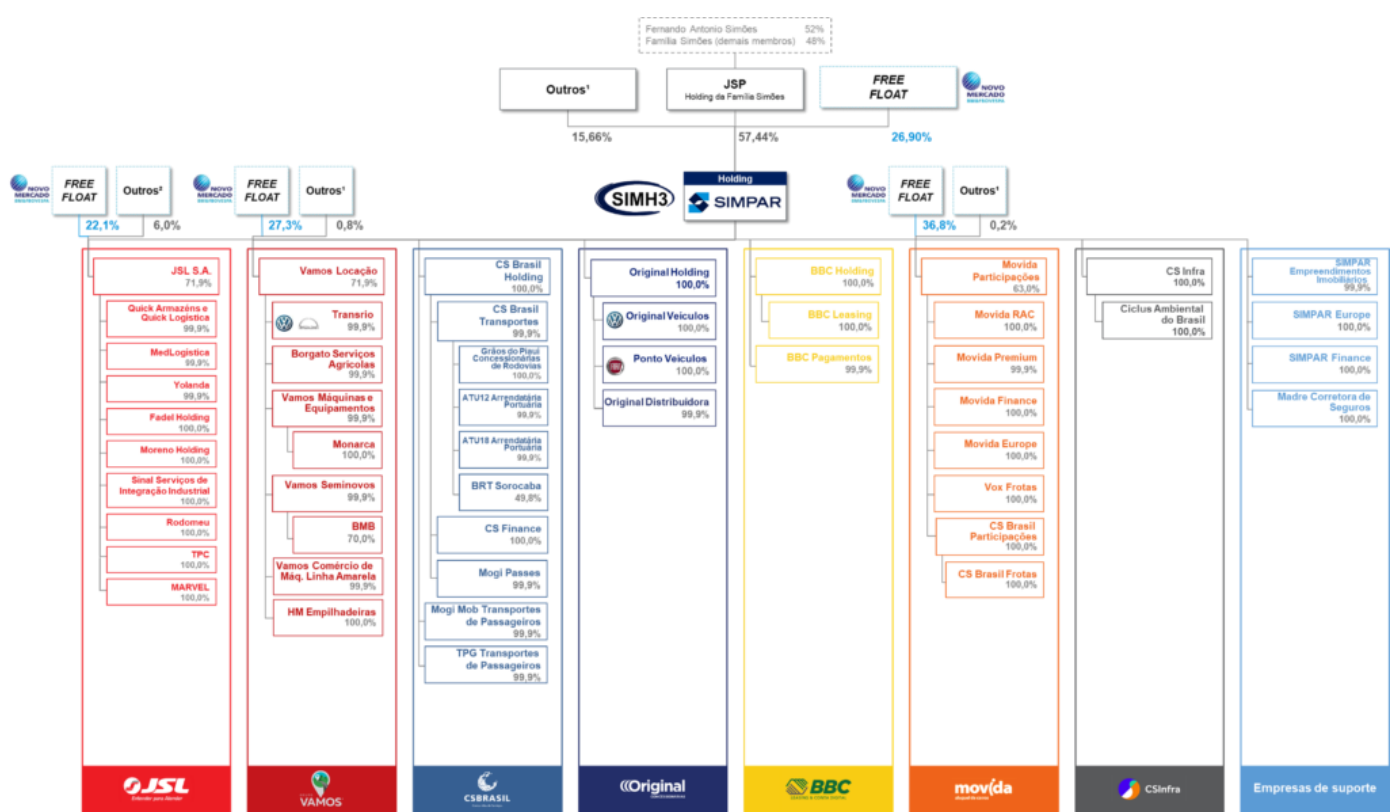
Fernando Antonio Simões 52%
Família Simões (demais membros) 48%

Outros¹

JSP
Holding da Família Simões

FREE FLOAT

NOVO MERCADO

15,66%
57,44%
26,90%

NOVO MERCADO
FREE FLOAT
Outros²
22,1%
6,0%

NOVO MERCADO
FREE FLOAT
Outros¹
27,3%
0,8%

SIMH3
Holding
SIMPAR

NOVO MERCADO
FREE FLOAT
Outros¹
36,8%
0,2%

JSL S.A.
71,9%
Quick Armazéns e Quick Logística
99,9%
MedLogística
99,9%
Yolanda
99,9%
Fadel Holding
100,0%
Moreno Holding
100,0%
Sinal Serviços de Integração Industrial
100,0%
Rodomeu
100,0%
TPC
100,0%
MARVEL
100,0%

Vamos Locação
71,9%
Transrio
99,9%
Borgato Serviços Agrícolas
99,9%
Vamos Máquinas e Equipamentos
99,9%
Monarca
100,0%
Vamos Seminovos
99,9%
BMB
70,0%
Vamos Comércio de Máq. Linha Amarela
99,9%
HM Empilhadeiras
100,0%

CS Brasil Holding
100,0%
CS Brasil Transportes
99,9%
Grãos do Piauí Concessionárias de Rodovias
100,0%
ATU12 Arrendatária Portuária
99,9%
ATU18 Arrendatária Portuária
99,9%
BRT Sorocaba
49,8%
CS Finance
100,0%
Mogi Passes
99,9%
Mogi Mob Transportes de Passageiros
99,9%
TPG Transportes de Passageiros
99,9%

Original Holding
100,0%
Original Veículos
100,0%
Ponto Veículos
100,0%
Original Distribuidora
99,9%

BBC Holding
100,0%
BBC Leasing
100,0%
BBC Pagamentos
99,9%

Movida Participações
63,0%
Movida RAC
100,0%
Movida Premium
99,9%
Movida Finance
100,0%
Movida Europe
100,0%
Vox Frotas
100,0%
CS Brasil Participações
100,0%
CS Brasil Frotas
100,0%

CS Infra
100,0%
Ciclus Ambiental do Brasil
100,0%

SIMPAR Empreendimentos Imobiliários
99,9%
SIMPAR Europe
100,0%
SIMPAR Finance
100,0%
Madre Corretora de Seguros
100,0%

JSL
Entender para Atender
VAMOS
CSBRASIL
Original
BBC
movida
CSInfra
Empresas de suporte